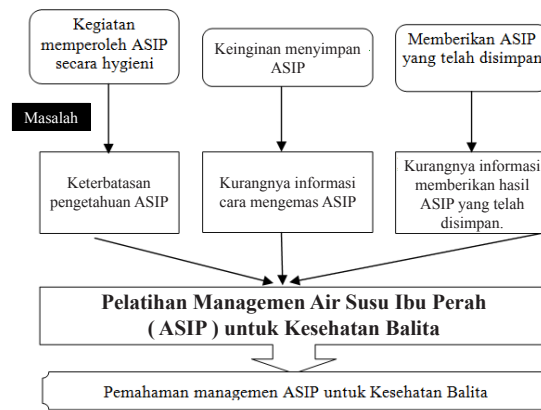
Kegiatan memperoleh ASIP secara hygieni

Keinginan menyimpan ASIP

Memberikan ASIP yang telah disimpan

Masalah

Keterbatasan pengetahuan ASIP

Kurangnya informasi cara mengemas ASIP

Kurangnya informasi memberikan hasil ASIP yang telah disimpan.

Pelatihan Managemen Air Susu Ibu Perah ( ASIP ) untuk Kesehatan Balita

Pemahaman managemen ASIP untuk Kesehatan Balita